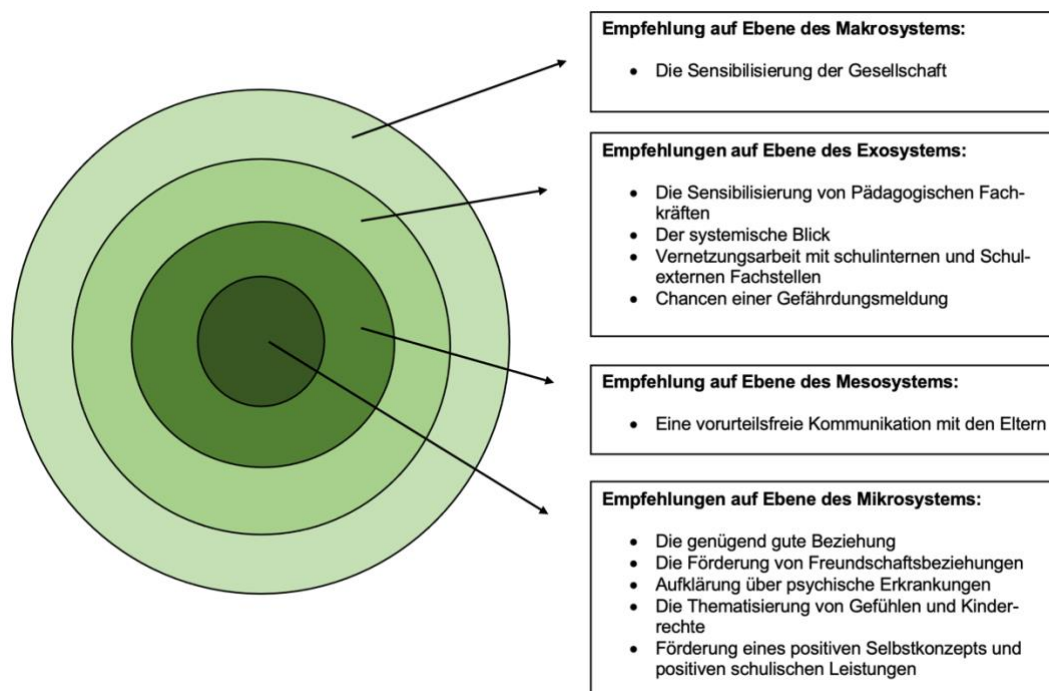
**Empfehlung auf Ebene des Makrosystems:**

- Die Sensibilisierung der Gesellschaft

**Empfehlungen auf Ebene des Exosystems:**

- Die Sensibilisierung von Pädagogischen Fachkräften
- Der systemische Blick
- Vernetzungsarbeit mit schulinternen und Schulexternen Fachstellen
- Chancen einer Gefährdungsmeldung

**Empfehlung auf Ebene des Mesosystems:**

- Eine vorurteilsfreie Kommunikation mit den Eltern

**Empfehlungen auf Ebene des Mikrosystems:**

- Die genügend gute Beziehung
- Die Förderung von Freundschaftsbeziehungen
- Aufklärung über psychische Erkrankungen
- Die Thematisierung von Gefühlen und Kinderrechte
- Förderung eines positiven Selbstkonzepts und positiven schulischen Leistungen